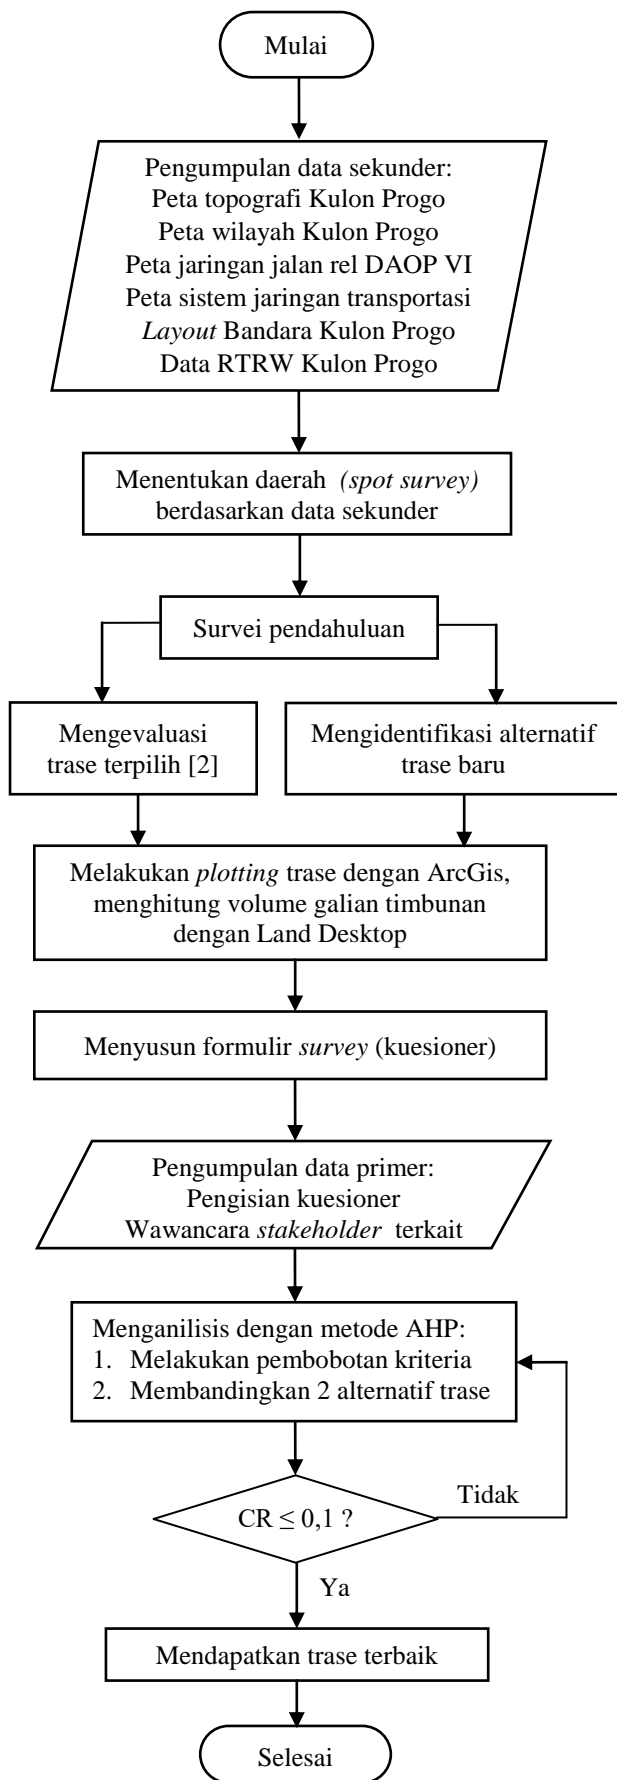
Mulai

Pengumpulan data sekunder:
Peta topografi Kulon Progo
Peta wilayah Kulon Progo
Peta jaringan jalan rel DAOP VI
Peta sistem jaringan transportasi
Layout Bandara Kulon Progo
Data RTRW Kulon Progo

Menentukan daerah (spot survey) berdasarkan data sekunder

Survei pendahuluan

Mengevaluasi trase terpilih [2]

Mengidentifikasi alternatif trase baru

Melakukan plotting trase dengan ArcGis, menghitung volume galian timbunan dengan Land Desktop

Menyusun formulir survey (kuesioner)

Pengumpulan data primer:
Pengisian kuesioner
Wawancara stakeholder terkait

Menganilisis dengan metode AHP:
1. Melakukan pembobotan kriteria
2. Membandingkan 2 alternatif trase

$CR \leq 0,1$ ?

Tidak

Ya

Mendapatkan trase terbaik

Selesai